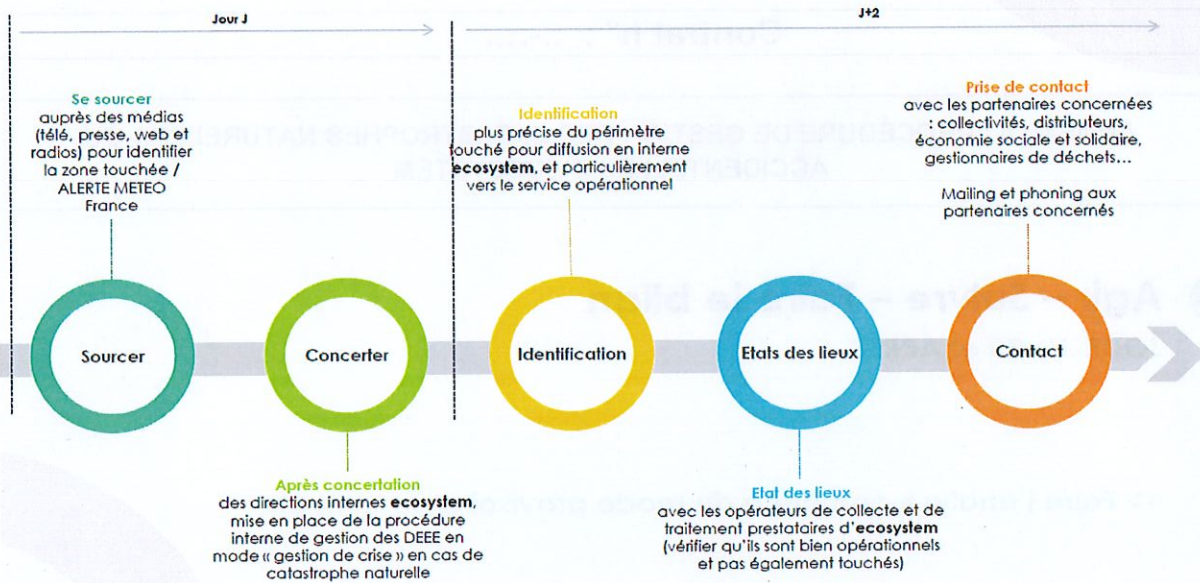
Jour J

J+2

Se sourcer
auprès des médias (télé, presse, web et radios) pour identifier la zone touchée / ALERTE METEO France

Identification
plus précise du périmètre touché pour diffusion en interne **ecosystem**, et particulièrement vers le service opérationnel

Prise de contact
avec les partenaires concernées : collectivités, distributeurs, économie sociale et solidaire, gestionnaires de déchets…

Mailing et phoning aux partenaires concernés

Sourcer

Concerter

Identification

Etats des lieux

Contact

Après concertation
des directions internes **ecosystem**, mise en place de la procédure interne de gestion des DEEE en mode « gestion de crise » en cas de catastrophe naturelle

Etat des lieux
avec les opérateurs de collecte et de traitement prestataires d'**ecosystem** (vérifier qu'ils sont bien opérationnels et pas également touchés)